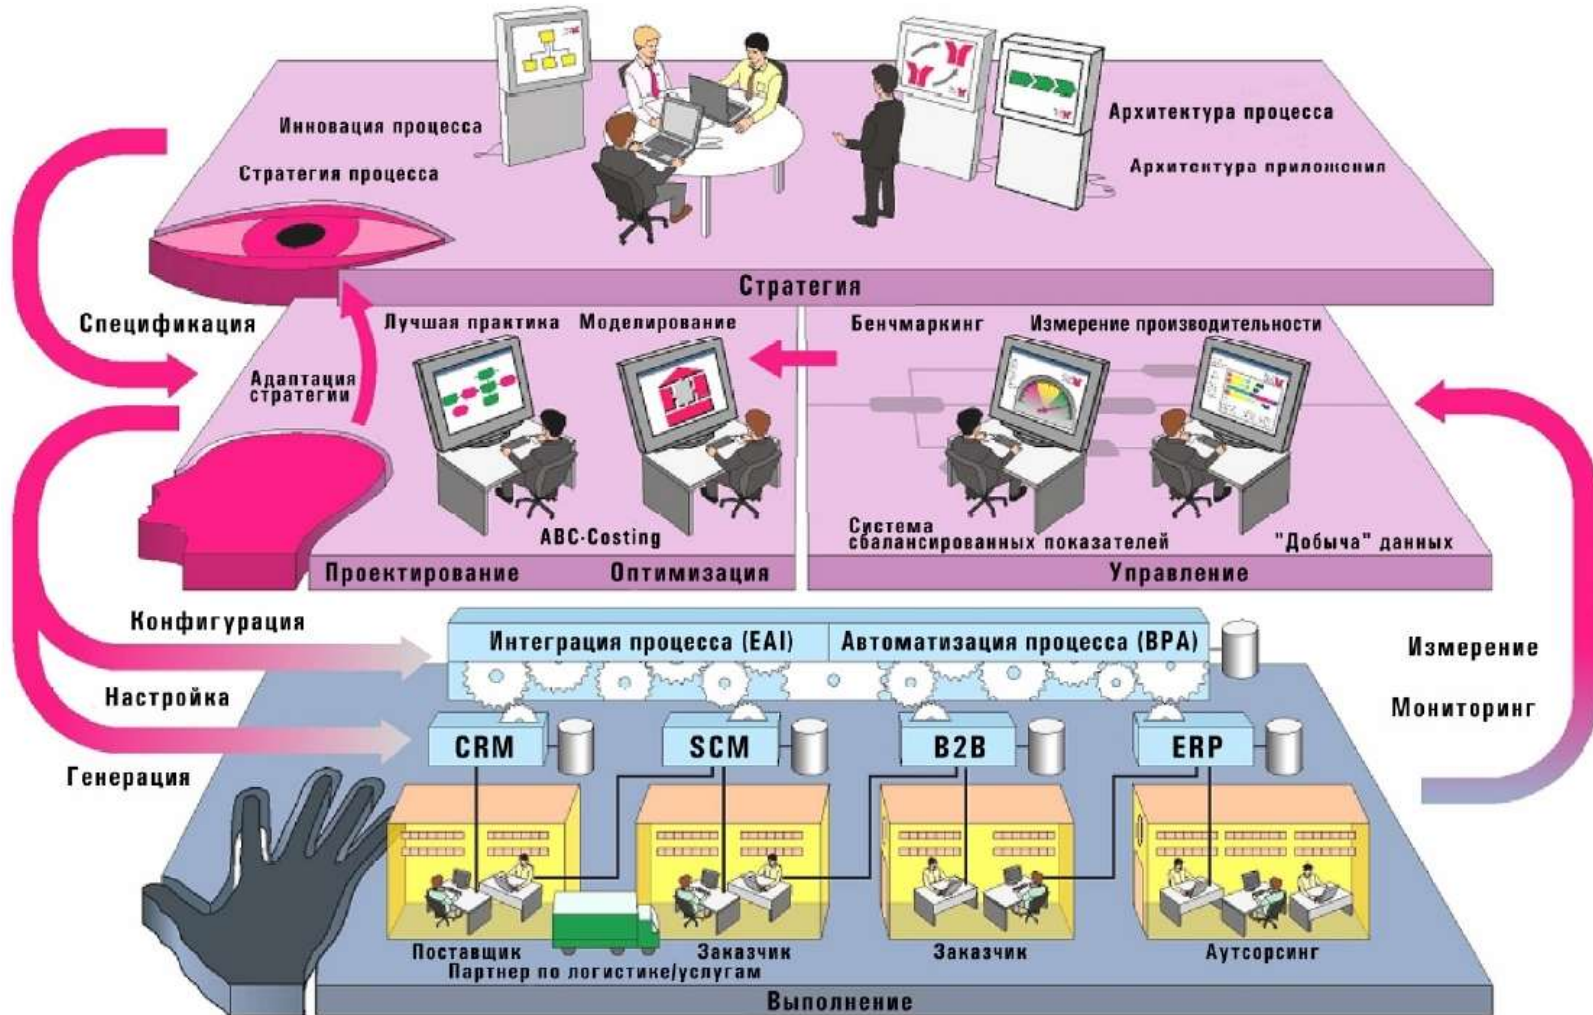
Инновация процесса

Стратегия процесса

Архитектура процесса

Архитектура приложения

Стратегия

Спецификация

Адаптация стратегии

Лучшая практика

Моделирование

Бенчмаркинг

Измерение производительности

ABC-Costing

Система сбалансированных показателей

"Добыча" данных

Проектирование

Оптимизация

Управление

Конфигурация

Интеграция процесса (EAI)

Автоматизация процесса (BPA)

Измерение

Настройка

Мониторинг

CRM

SCM

B2B

ERP

Генерация

Поставщик

Заказчик

Заказчик

Аутсорсинг

Партнер по логистике/услугам

Выполнение